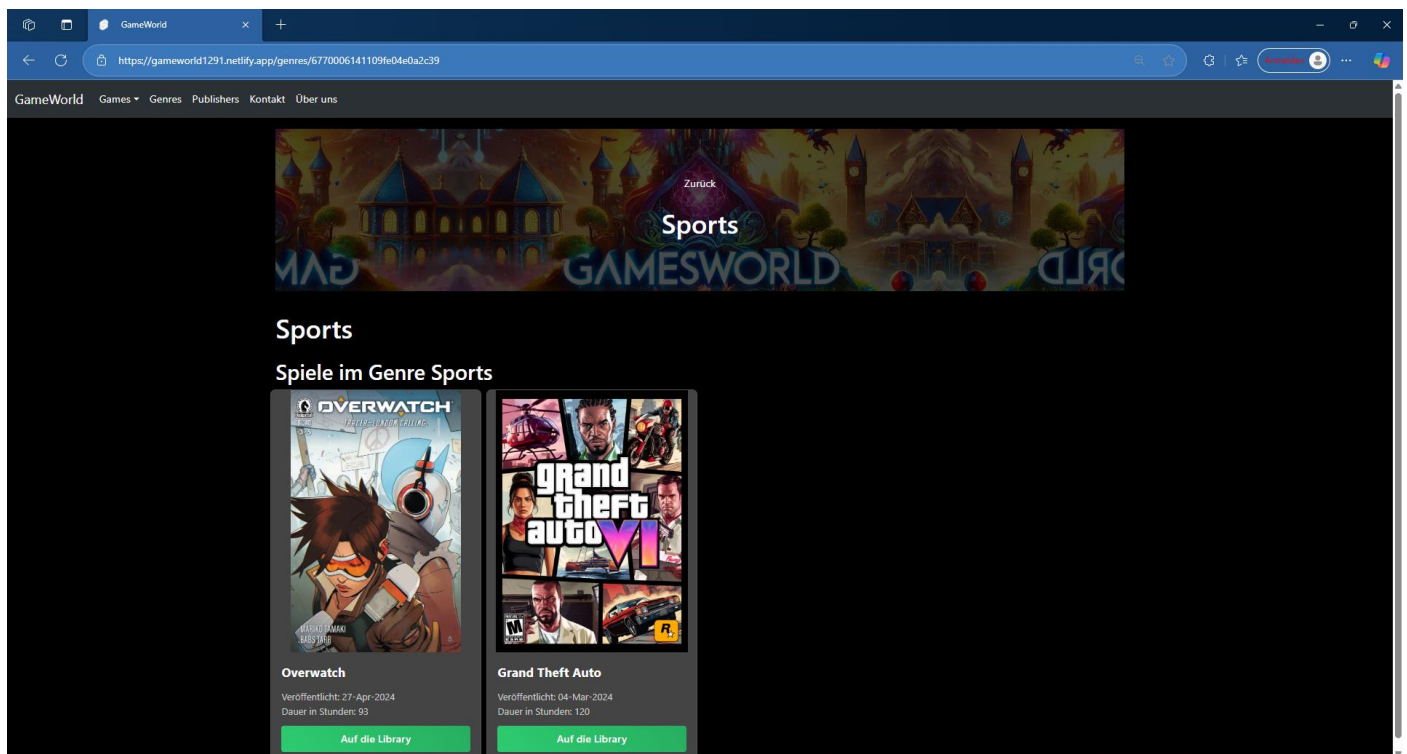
GameWorld

https://gameworld1291.netlify.app/genres/6770006141109fe04e0a2c39

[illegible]

GameWorld Games ▾ Genres Publishers Kontakt Über uns

Zurück

Sports

GAMESWORLD

Sports

Spiele im Genre Sports

OVERWATCH

TRACER—LONDON CALLING

MARIKO TAMAKI
BABS TARR

Overwatch

Veröffentlicht: 27-Apr-2024
Dauer in Stunden: 93

Auf die Library

grand theft auto VI

M

R

Grand Theft Auto

Veröffentlicht: 04-Mar-2024
Dauer in Stunden: 120

Auf die Library